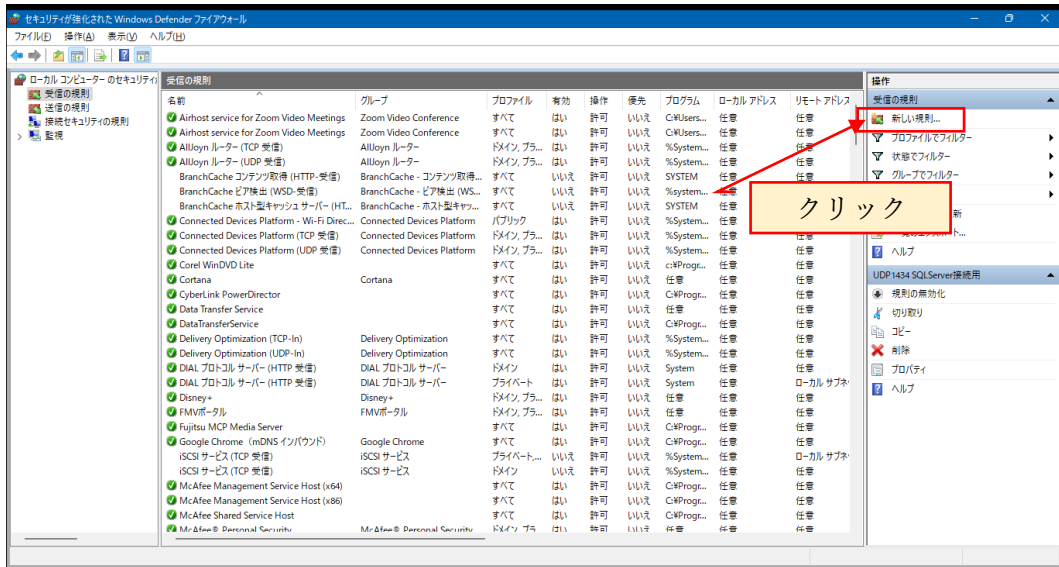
セキュリティが強化された Windows Defender ファイアウォール

ファイル(F) 操作(A) 表示(V) ヘルプ(H)

ローカル コンピューター のセキュリティ
受信の規則
送信の規則
接続セキュリティの規則
監視

受信の規則

| 名前 | グループ | プロファイル | 有効 | 操作 | 優先 | プログラム | ローカル アドレス | リモート アドレス |
|---|---|---|---|---|---|---|---|---|
| Airhost service for Zoom Video Meetings | Zoom Video Conference | すべて | はい | 許可 | いいえ | C:¥Users... | 任意 | 任意 |
| Airhost service for Zoom Video Meetings | Zoom Video Conference | すべて | はい | 許可 | いいえ | C:¥Users... | 任意 | 任意 |
| AllJoyn ルーター (TCP 受信) | AllJoyn ルーター | ドメイン, プラ... | はい | 許可 | いいえ | %System... | 任意 | 任意 |
| AllJoyn ルーター (UDP 受信) | AllJoyn ルーター | ドメイン, プラ... | はい | 許可 | いいえ | %System... | 任意 | 任意 |
| BranchCache コンテンツ取得 (HTTP-受信) | BranchCache - コンテンツ取得... | すべて | いいえ | 許可 | いいえ | SYSTEM | 任意 | 任意 |
| BranchCache ピア検出 (WSD-受信) | BranchCache - ピア検出 (WS... | すべて | いいえ | 許可 | いいえ | %system... | 任意 | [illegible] |
| BranchCache ホスト型キャッシュ サーバー (HT... | BranchCache - ホスト型キャッ... | すべて | いいえ | 許可 | いいえ | SYSTEM | 任意 | 任意 |
| Connected Devices Platform - Wi-Fi Direc... | Connected Devices Platform | パブリック | はい | 許可 | いいえ | %System... | 任意 | 任意 |
| Connected Devices Platform (TCP 受信) | Connected Devices Platform | ドメイン, プラ... | はい | 許可 | いいえ | %System... | 任意 | 任意 |
| Connected Devices Platform (UDP 受信) | Connected Devices Platform | ドメイン, プラ... | はい | 許可 | いいえ | %System... | 任意 | 任意 |
| Corel WinDVD Lite | | すべて | はい | 許可 | いいえ | c:¥Progr... | 任意 | 任意 |
| Cortana | Cortana | すべて | はい | 許可 | いいえ | 任意 | 任意 | 任意 |
| CyberLink PowerDirector | | すべて | はい | 許可 | いいえ | C:¥Progr... | 任意 | 任意 |
| Data Transfer Service | | すべて | はい | 許可 | いいえ | 任意 | 任意 | 任意 |
| DataTransferService | | すべて | はい | 許可 | いいえ | C:¥Progr... | 任意 | 任意 |
| Delivery Optimization (TCP-In) | Delivery Optimization | すべて | はい | 許可 | いいえ | %System... | 任意 | 任意 |
| Delivery Optimization (UDP-In) | Delivery Optimization | すべて | はい | 許可 | いいえ | %System... | 任意 | 任意 |
| DIAL プロトコル サーバー (HTTP 受信) | DIAL プロトコル サーバー | ドメイン | はい | 許可 | いいえ | System | 任意 | 任意 |
| DIAL プロトコル サーバー (HTTP 受信) | DIAL プロトコル サーバー | プライベート | はい | 許可 | いいえ | System | 任意 | ローカル サブネ |
| Disney+ | Disney+ | ドメイン, プラ... | はい | 許可 | いいえ | 任意 | 任意 | 任意 |
| FMVポータル | FMVポータル | ドメイン, プラ... | はい | 許可 | いいえ | 任意 | 任意 | 任意 |
| Fujitsu MCP Media Server | | すべて | はい | 許可 | いいえ | C:¥Progr... | 任意 | 任意 |
| Google Chrome (mDNS インバウンド) | Google Chrome | すべて | はい | 許可 | いいえ | C:¥Progr... | 任意 | 任意 |
| iSCSI サービス (TCP 受信) | iSCSI サービス | プライベート,... | いいえ | 許可 | いいえ | %System... | 任意 | ローカル サブネ |
| iSCSI サービス (TCP 受信) | iSCSI サービス | ドメイン | いいえ | 許可 | いいえ | %System... | 任意 | 任意 |
| McAfee Management Service Host (x64) | | すべて | はい | 許可 | いいえ | C:¥Progr... | 任意 | 任意 |
| McAfee Management Service Host (x86) | | すべて | はい | 許可 | いいえ | C:¥Progr... | 任意 | 任意 |
| McAfee Shared Service Host | | すべて | はい | 許可 | いいえ | C:¥Progr... | 任意 | 任意 |
| McAfee® Personal Security | McAfee® Personal Security | ドメイン, プラ | はい | 許可 | いいえ | 任意 | 任意 | 任意 |

操作
受信の規則
新しい規則...
プロファイルでフィルター
状態でフィルター
グループでフィルター
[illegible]新
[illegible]のエクスポート...
ヘルプ
UDP1434 SQLServer接続用
規則の無効化
切り取り
コピー
削除
プロパティ
ヘルプ

クリック